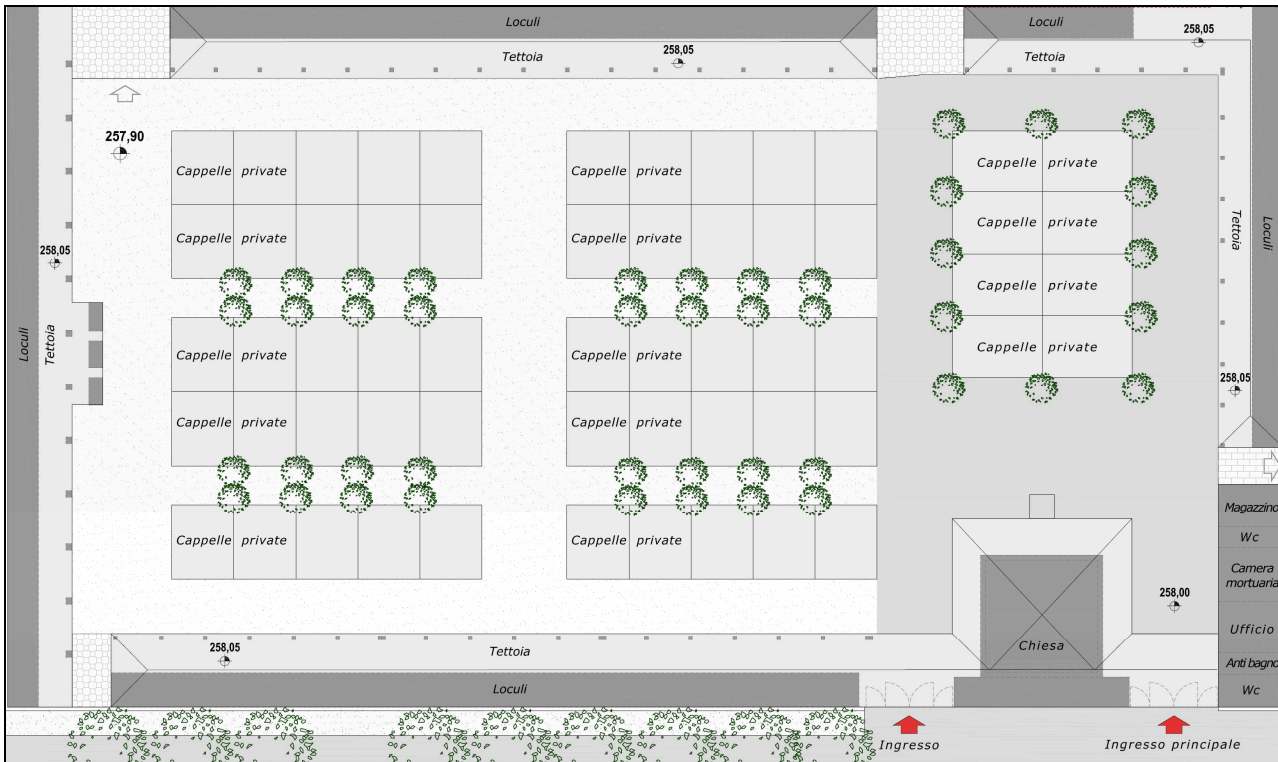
Loculi

Tettoia

258,05

Loculi

Tettoia

258,05

257,90

Cappelle private

Cappelle private

Cappelle private

Cappelle private

Cappelle private

Cappelle private

Cappelle private

Cappelle private

Cappelle private

Cappelle private

Cappelle private

Cappelle private

Cappelle private

Cappelle private

258,05

Loculi

Tettoia

Tettoia

Loculi

258,05

Magazzino

Wc

Camera mortuaria

258,00

Ufficio

Anti bagno

Wc

258,05

Tettoia

Chiesa

Loculi

Ingresso

Ingresso principale